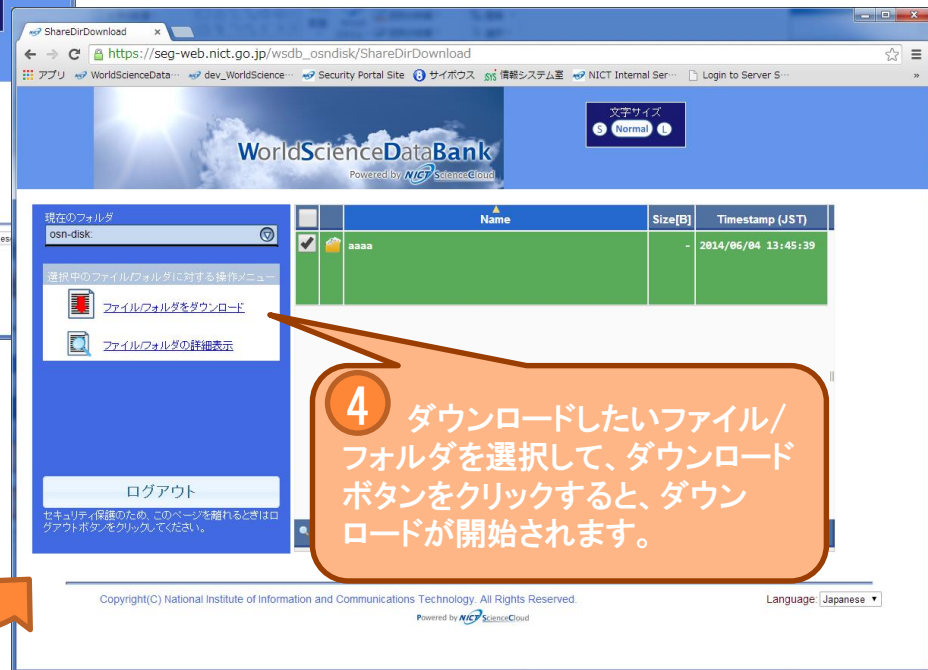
ShareDirDownload ×

https://seg-web.nict.go.jp/wsdb_osndisk/ShareDirDownload

アプリ WorldScienceData··· dev_WorldScience··· Security Portal Site サイボウズ 情報システム室 NICT Internal Ser··· Login to Server S··· »

WorldScienceDataBank
Powered by NICT ScienceCloud

文字サイズ
S Normal L

現在のフォルダ
osn-disk:

選択中のファイル/フォルダに対する操作メニュー

ファイル/フォルダをダウンロード

ファイル/フォルダの詳細表示

ログアウト

セキュリティ保護のため、このページを離れるときはログアウトボタンをクリックしてください。

| | | Name | Size[B] | Timestamp (JST) |
|---|---|---|---|---|
| ✔ | | aaaa | - | 2014/06/04 13:45:39 |

4 ダウンロードしたいファイル/フォルダを選択して、ダウンロードボタンをクリックすると、ダウンロードが開始されます。

Copyright(C) National Institute of Information and Communications Technology. All Rights Reserved.

Powered by NICT ScienceCloud

Language: Japanese